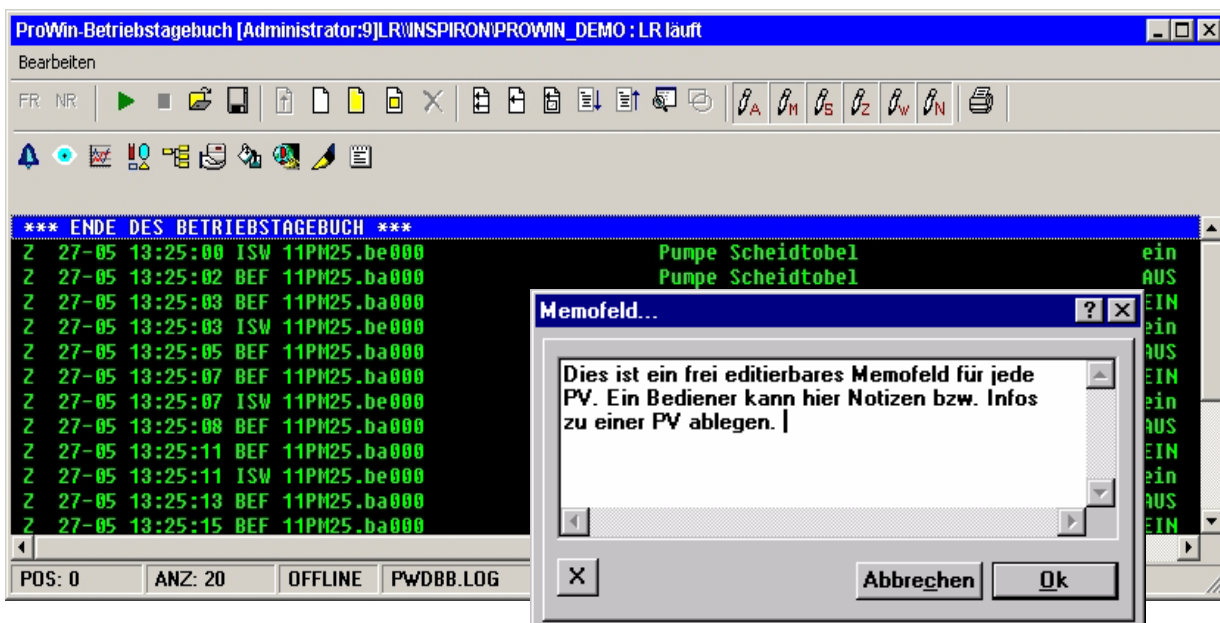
ProWin-Betriebstagebuch [Administrator:9]LR\\INSPIRON\PROWIN_DEMO : LR läuft

Bearbeiten

FR NR

*** ENDE DES BETRIEBSTAGEBUCH ***

| | | | | | | |
|---|---|---|---|---|---|---|
| Z | 27-05 | 13:25:00 | ISW | 11PM25.be000 | Pumpe Scheidtobel | ein |
| Z | 27-05 | 13:25:02 | BEF | 11PM25.ba000 | Pumpe Scheidtobel | AUS |
| Z | 27-05 | 13:25:03 | BEF | 11PM25.ba000 | | EIN |
| Z | 27-05 | 13:25:03 | ISW | 11PM25.be000 | | ein |
| Z | 27-05 | 13:25:05 | BEF | 11PM25.ba000 | | AUS |
| Z | 27-05 | 13:25:07 | BEF | 11PM25.ba000 | | EIN |
| Z | 27-05 | 13:25:07 | ISW | 11PM25.be000 | | ein |
| Z | 27-05 | 13:25:08 | BEF | 11PM25.ba000 | | AUS |
| Z | 27-05 | 13:25:11 | BEF | 11PM25.ba000 | | EIN |
| Z | 27-05 | 13:25:11 | ISW | 11PM25.be000 | | ein |
| Z | 27-05 | 13:25:13 | BEF | 11PM25.ba000 | | AUS |
| Z | 27-05 | 13:25:15 | BEF | 11PM25.ba000 | | EIN |

POS: 0 | ANZ: 20 | OFFLINE | PWDBB.LOG

Memofeld...

Dies ist ein frei editierbares Memofeld für jede PV. Ein Bediener kann hier Notizen bzw. Infos zu einer PV ablegen.

X

Abbrechen

Ok